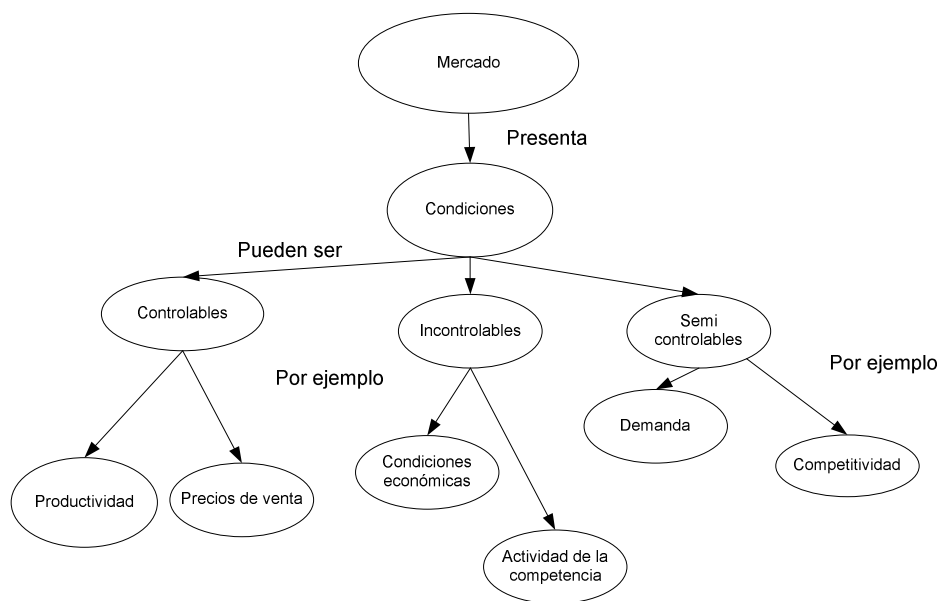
Mercado

Presenta

Condiciones

Pueden ser

Controlables

Incontrolables

Semi controlables

Por ejemplo

Por ejemplo

Productividad

Precios de venta

Condiciones económicas

Actividad de la competencia

Demanda

Competitividad